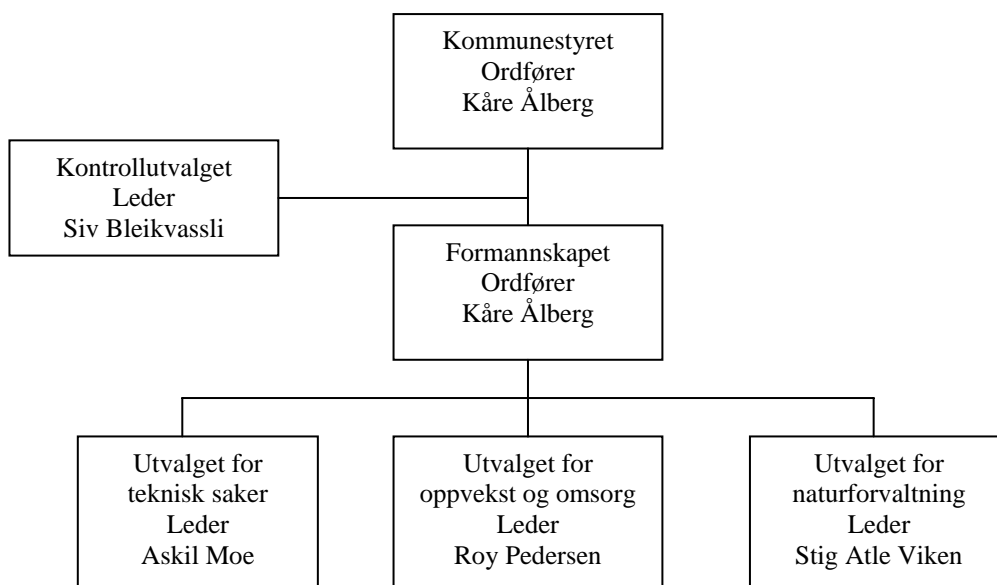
Kommunestyret
Ordfører
Kåre Ålberg

Kontrollutvalget
Leder
Siv Bleikvassli

Formannskapet
Ordfører
Kåre Ålberg

Utvalget for
teknisk saker
Leder
Askil Moe

Utvalget for
oppvekst og omsorg
Leder
Roy Pedersen

Utvalget for
naturforvaltning
Leder
Stig Atle Viken